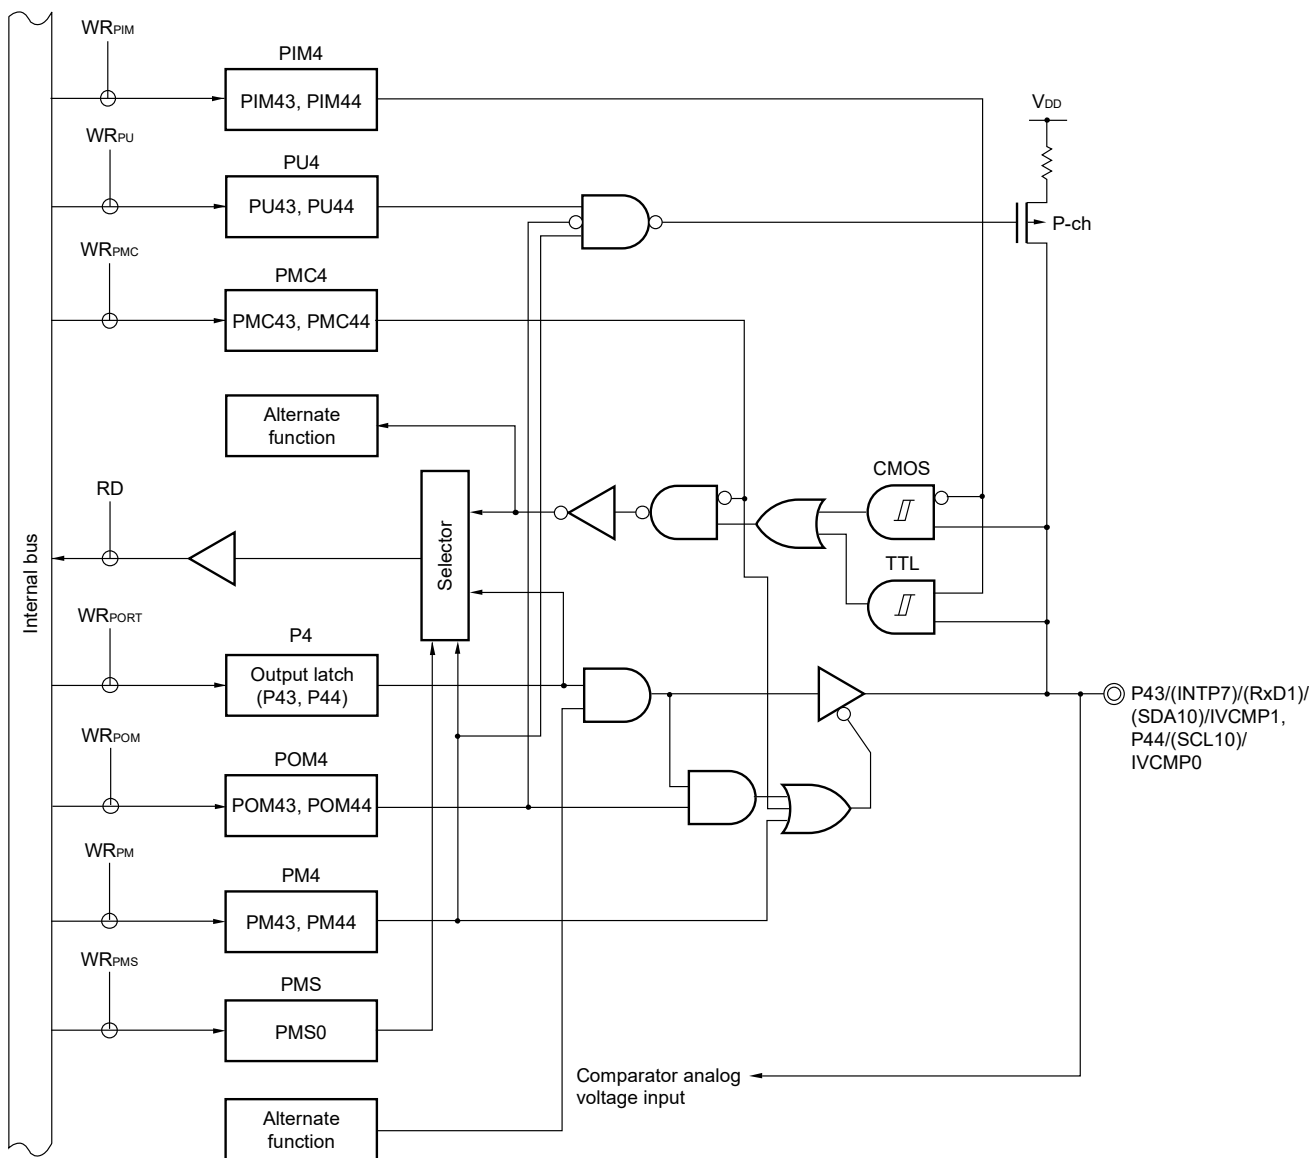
$WR_{PIM}$

PIM4

PIM43, PIM44

$V_{DD}$

$WR_{PU}$

PU4

PU43, PU44

P-ch

$WR_{PMC}$

PMC4

PMC43, PMC44

Alternate function

CMOS

RD

Selector

Internal bus

TTL

$WR_{PORT}$

P4

Output latch (P43, P44)

P43/(INTP7)/(RxD1)/(SDA10)/IVCMP1, P44/(SCL10)/IVCMP0

$WR_{POM}$

POM4

POM43, POM44

$WR_{PM}$

PM4

PM43, PM44

$WR_{PMS}$

PMS

PMS0

Comparator analog voltage input

Alternate function